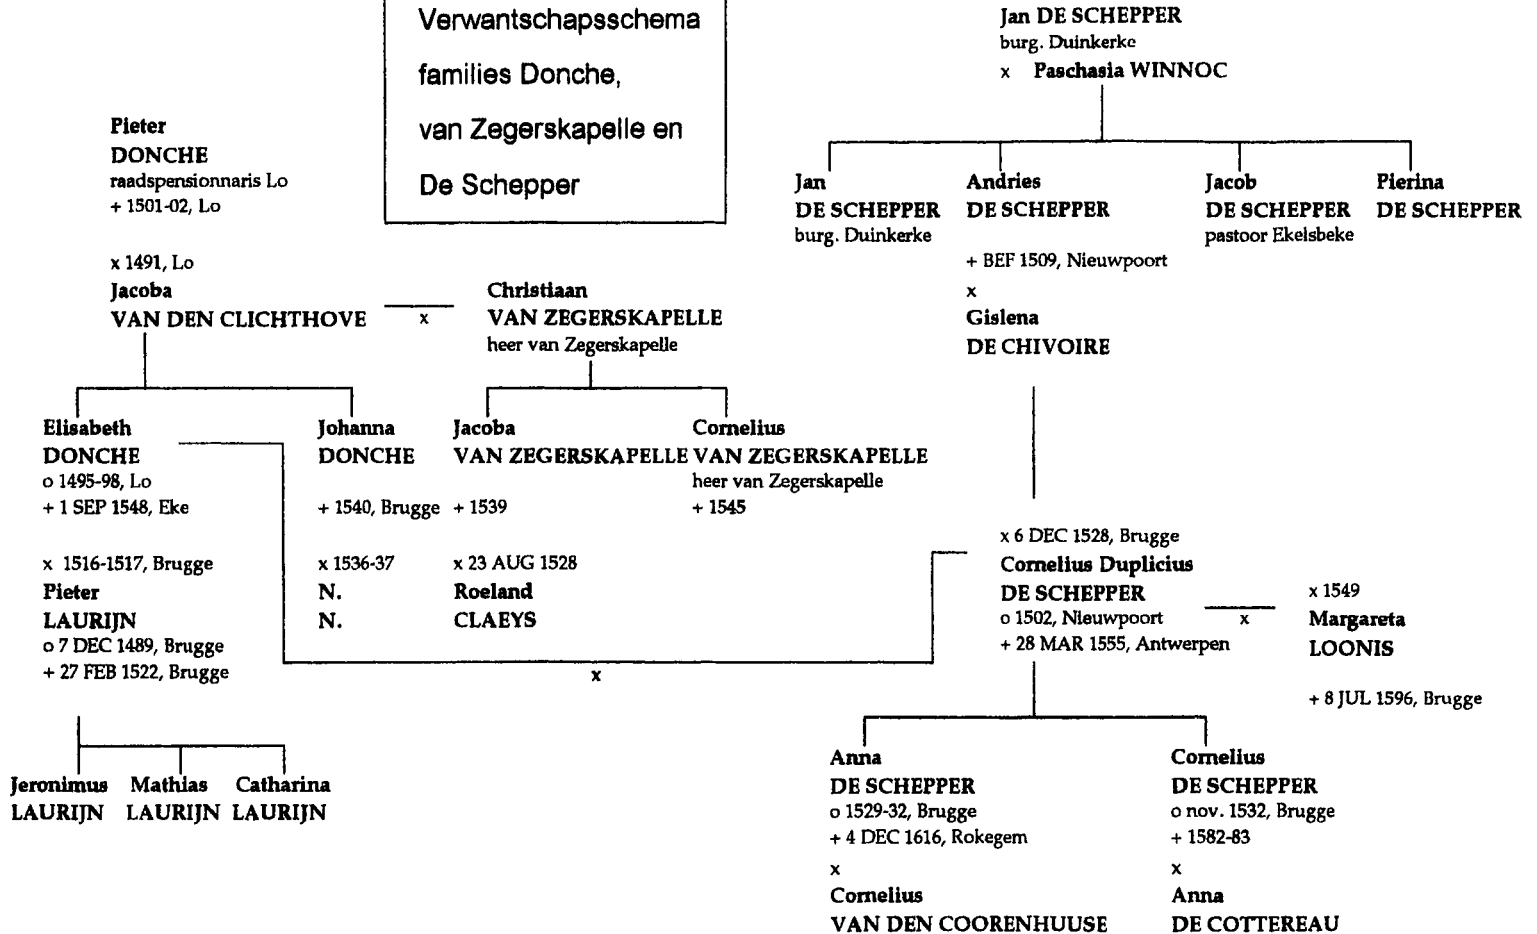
Verwantschapsschema families Donche, van Zegerskapelle en De Schepper

Pieter
DONCHE
raadspensionnaris Lo
+ 1501-02, Lo

x 1491, Lo
Jacoba
VAN DEN CLICHTHOVE

x

Christiaan
VAN ZEGERSKAPELLE
heer van Zegerskapelle

Elisabeth
DONCHE
o 1495-98, Lo
+ 1 SEP 1548, Eke

x 1516-1517, Brugge
Pieter
LAURIJN
o 7 DEC 1489, Brugge
+ 27 FEB 1522, Brugge

Johanna
DONCHE

+ 1540, Brugge

x 1536-37
N.
N.

Jacoba
VAN ZEGERSKAPELLE
+ 1539

x 23 AUG 1528
Roeland
CLAEYS

Cornelius
VAN ZEGERSKAPELLE
heer van Zegerskapelle
+ 1545

x

Jeronimus
LAURIJN

Mathias
LAURIJN

Catharina
LAURIJN

Jan DE SCHEPPER
burg. Duinkerke
x Paschasia WINNOC

Jan
DE SCHEPPER
burg. Duinkerke

Andries
DE SCHEPPER

+ BEF 1509, Nieuwpoort
x
Gislena
DE CHIVOIRE

Jacob
DE SCHEPPER
pastoor Ekelsbeke

Pierina
DE SCHEPPER

x 6 DEC 1528, Brugge
Cornelius Duplicius
DE SCHEPPER
o 1502, Nieuwpoort
+ 28 MAR 1555, Antwerpen

x

x 1549
Margareta
LOONIS

+ 8 JUL 1596, Brugge

Anna
DE SCHEPPER
o 1529-32, Brugge
+ 4 DEC 1616, Rokegem
x
Cornelius
VAN DEN COORENHUUSE

Cornelius
DE SCHEPPER
o nov. 1532, Brugge
+ 1582-83
x
Anna
DE COTTEREAU